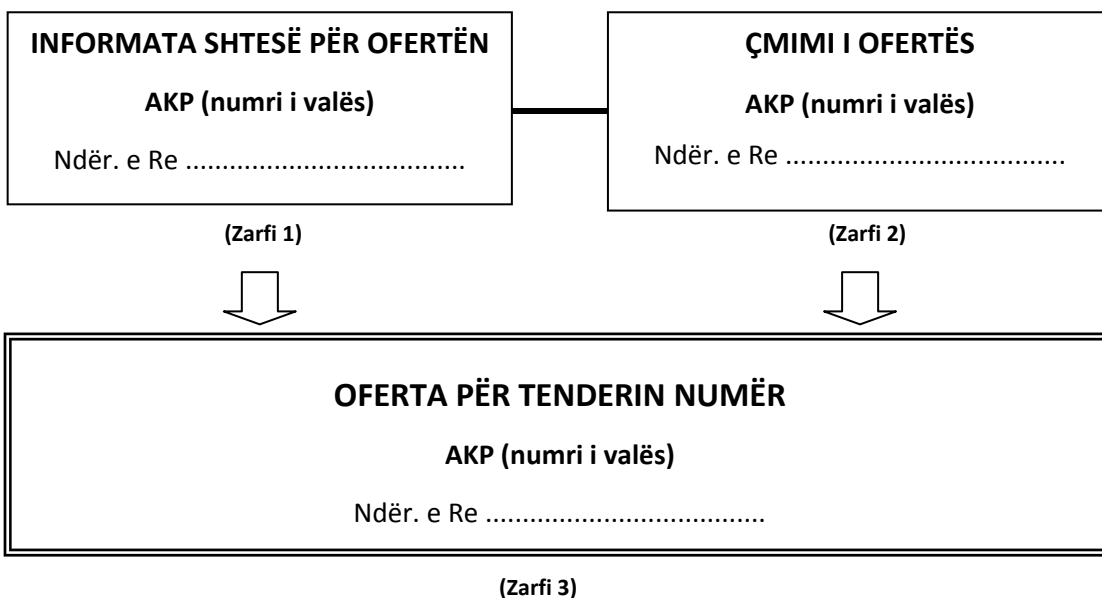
INFORMATA SHTESË PËR OFERTËN

AKP (numri i valës)

Ndër. e Re ....................................

ÇMIMI I OFERTËS

AKP (numri i valës)

Ndër. e Re ....................................

(Zarfi 1)

(Zarfi 2)

OFERTA PËR TENDERIN NUMËR

AKP (numri i valës)

Ndër. e Re ....................................

(Zarfi 3)